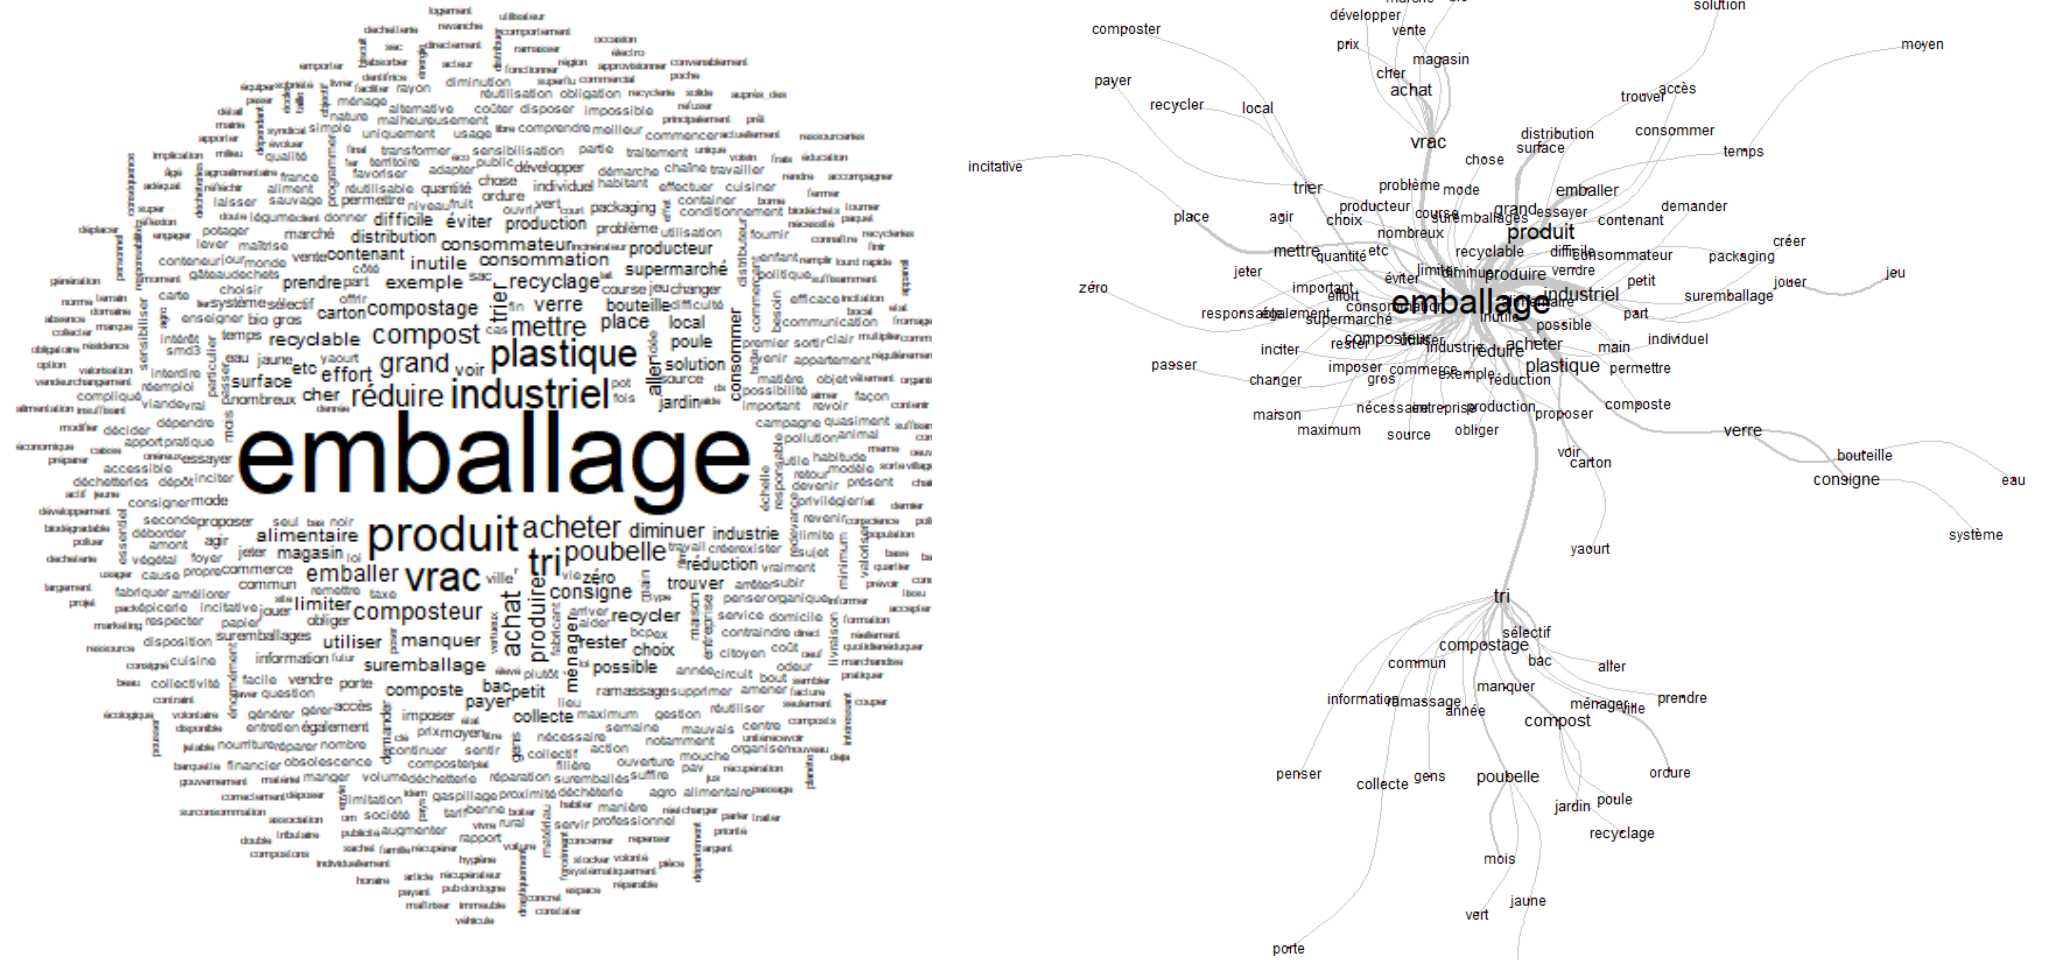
emballage
produit
vrac
industriel
plastique
réduire
tri
acheter
compost
grand
mettre
poubelle
composteur
achat
produire
consigne
recyclage
compostage
recyclable
suremballage
emballer
alimentaire
diminuer
industrie
magasin
trouver
recycler
utiliser
manquer
limiter
consommation
consommateur
supermarché
producteur
distribution
difficile
éviter
production
inutile
exemple
prendre
contenant
carton
effort
cher
surface
bouteille
verre
place
local
poule
solution
jardin
consommer
collecte
payer
composte
bac
petit
possible
choix
rester
ménager
zéro
réduction
packaging
composter
accès
imposer
moyen
commerce
jeter
agir
proposer
voir
etc
yaourt
pot
source
aller
maison
sélectif
trier

composter
développer
vente
prix
magasin
cher
achat
solution
moyen
payer
recycler
local
trouver
accès
consommer
temps
vrac
distribution
surface
chose
incitative
trier
problème
mode
emballer
producteur
course
suremballage
grand
essayer
demander
place
agir
choix
produit
contenant
nombreux
mettre
quantité
etc
recyclable
difficile
consommateur
packaging
créer
jeter
limiter
diminuer
produire
vendre
petit
jouer
jeu
zéro
important
effort
éviter
emballage
industriel
suremballage
responsabilité
également
supermarché
consommation
inutile
possible
part
individuel
inciter
rester
composteur
industrie
réduire
acheter
main
passer
imposer
commerce
exemple
plastique
permettre
changer
gros
réduction
maison
nécessaire
entreprise
production
proposer
composte
maximum
source
obliger
verre
bouteille
eau
consigne
voir
carton
système
yaourt
tri
sélectif
compostage
commun
bac
aller
manquer
information
ramassage
année
ménager
ville
prendre
compost
penser
collecte
gens
poubelle
ordure
jardin
poule
recyclage
mois
jaune
vert
porte